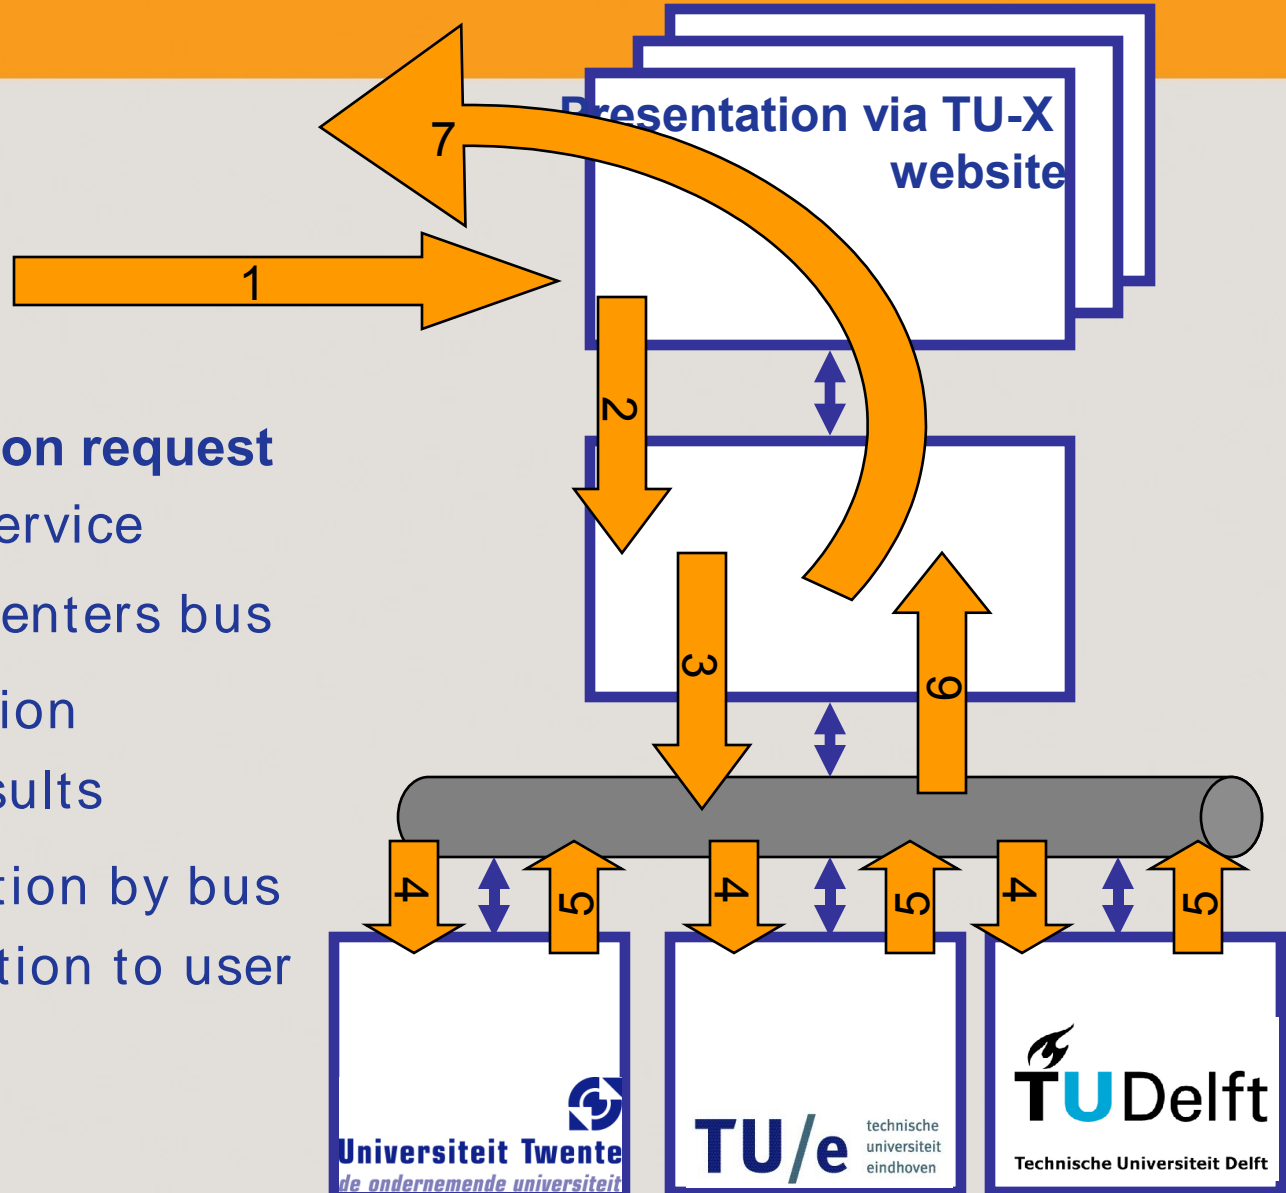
on request
ervice
enters bus
ion
sults
tion by bus
tion to user

Presentation via TU-X website

7

1

2

3

6

4

5

4

5

4

5

Universiteit Twente
de ondernemende universiteit

TU/e technische universiteit eindhoven

TUDelft
Technische Universiteit Delft